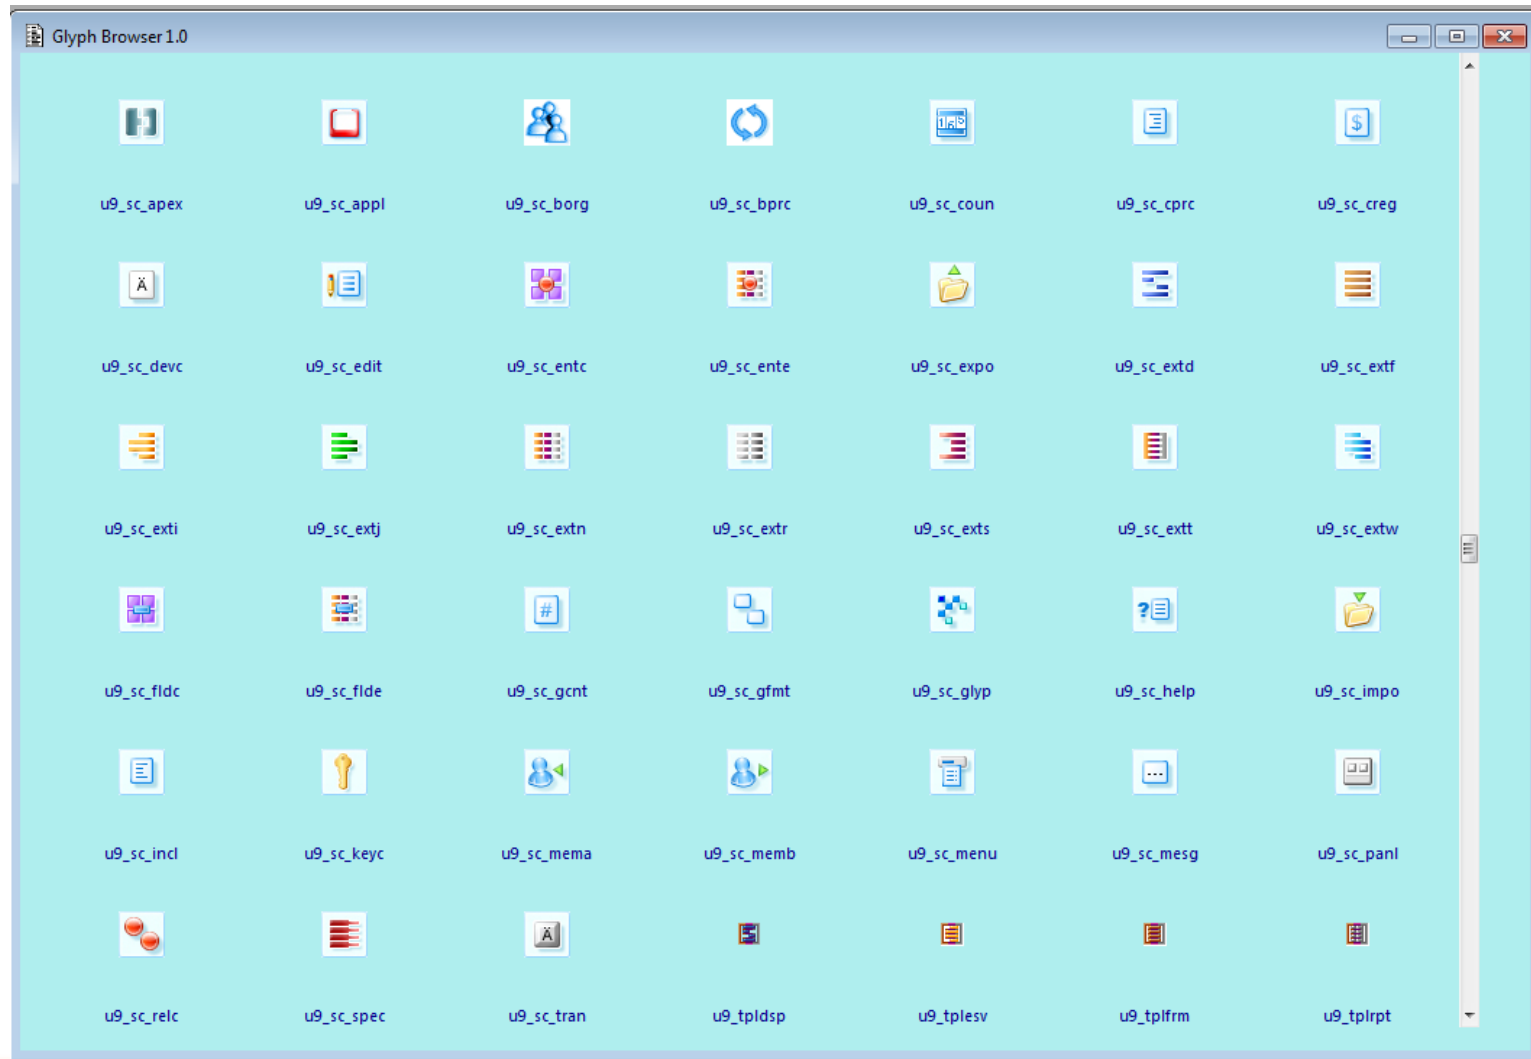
Glyph Browser 1.0

u9_sc_apex
u9_sc_appl
u9_sc_borg
u9_sc_bprc
u9_sc_coun
u9_sc_cprc
u9_sc_creg

Ä
u9_sc_devc
u9_sc_edit
u9_sc_entc
u9_sc_ente
u9_sc_expo
u9_sc_extd
u9_sc_extf

u9_sc_exti
u9_sc_extj
u9_sc_extn
u9_sc_extr
u9_sc_exts
u9_sc_extt
u9_sc_extw

#
u9_sc_fldc
u9_sc_flde
u9_sc_gcnt
u9_sc_gfmt
u9_sc_glyp
?
u9_sc_help
u9_sc_impo

u9_sc_incl
u9_sc_keyc
u9_sc_mema
u9_sc_memb
u9_sc_menu
...
u9_sc_mesg
u9_sc_panl

Ä
u9_sc_relc
u9_sc_spec
u9_sc_tran
u9_tpldsp
u9_tplesv
u9_tplfrm
u9_tplrpt